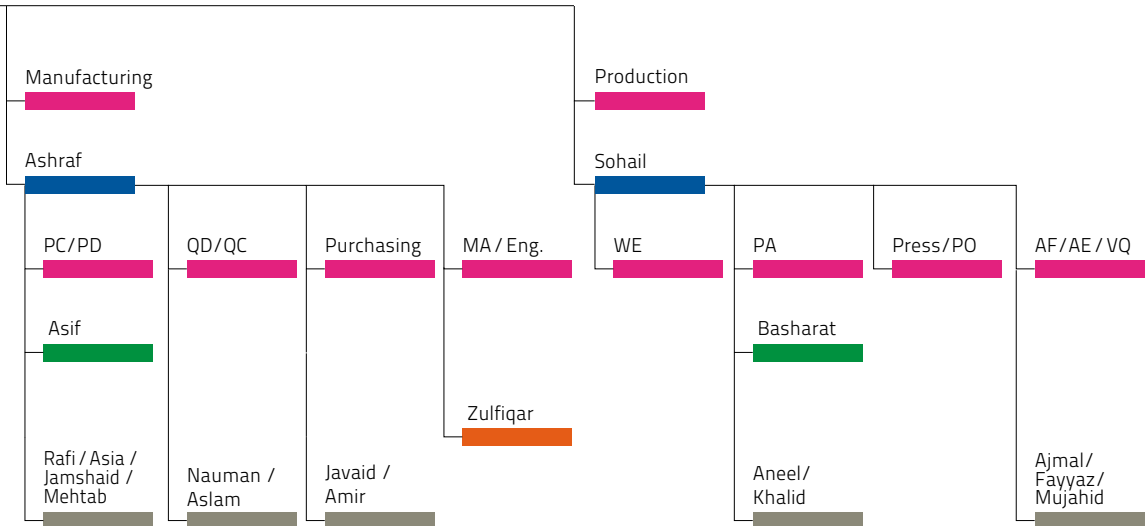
Manufacturing

Ashraf

PC/PD

Asif

Rafi / Asia / Jamshaid / Mehtab

QD/QC

Nauman / Aslam

Purchasing

Javaid / Amir

MA / Eng.

Zulfiqar

Production

Sohail

WE

PA

Basharat

Aneel/ Khalid

Press/PO

AF/AE/VQ

Ajmal/ Fayyaz/ Mujahid